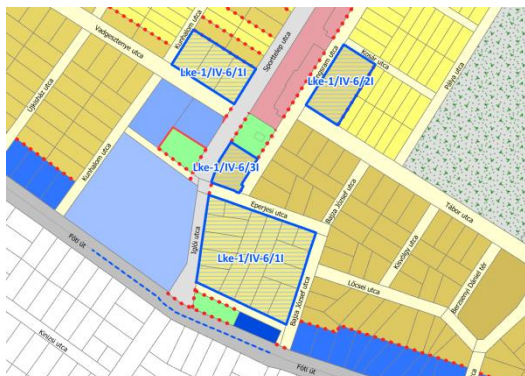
Vadgesztenye utca
Kunhalom utca
Sporttelep utca
Lke-1/IV-6/1I
Lke-1/IV-6/2I
Lke-1/IV-6/3I
Lke-1/IV-6/1I
Ügyeske utca
Kunhalom utca
Igló utca
Eperjesi utca
Bajza József utca
Tábor utca
Kovászna utca
Lőcsei utca
Bajza József utca
Berzsenyi Dániel tér
Fóti út
Fóti út
Kincsu utca
Bajza utca